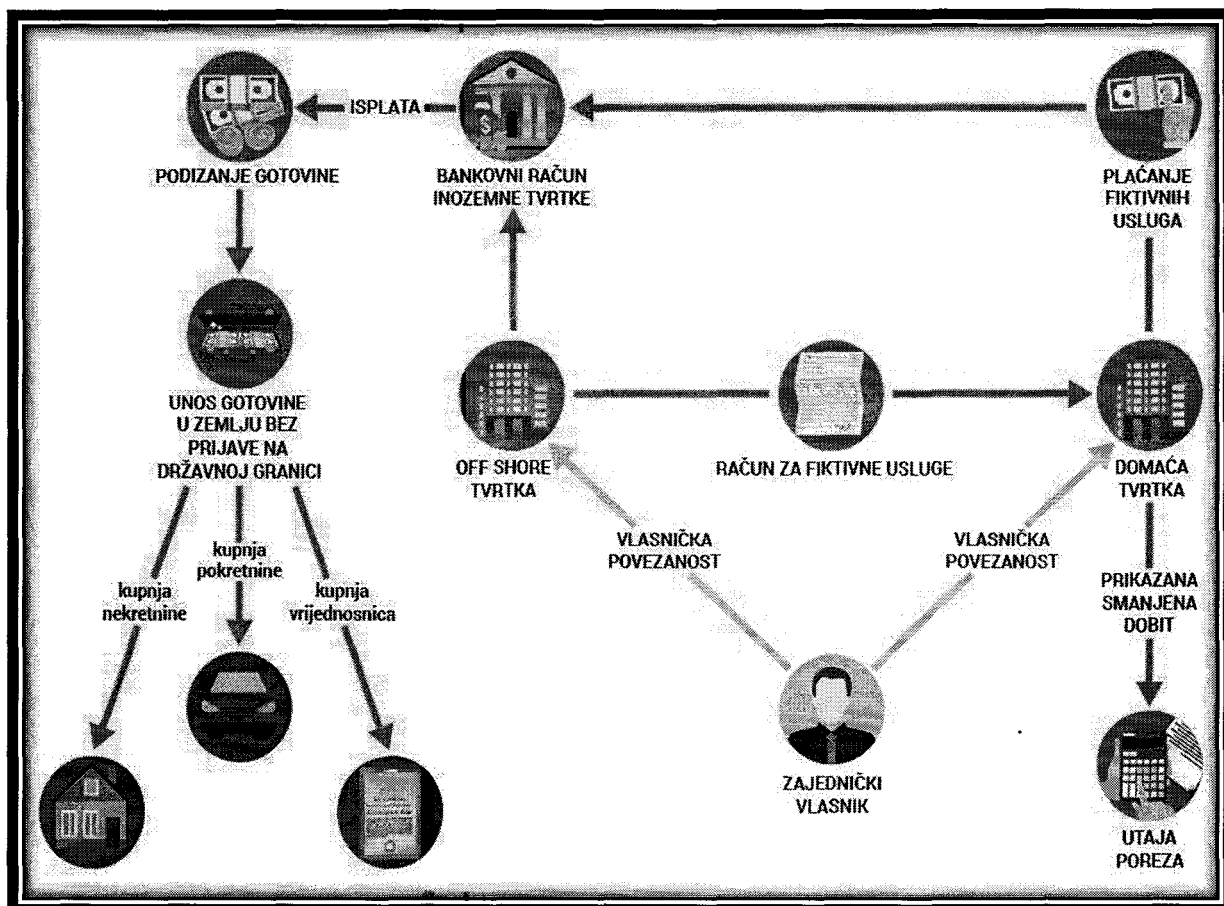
ISPLATA

PODIZANJE GOTOVINE

BANKOVNI RAČUN INOZEMNE TVRTKE

PLAĆANJE FIKTIVNIH USLUGA

UNOS GOTOVINE U ZEMLJU BEZ PRIJAVE NA DRŽAVNOJ GRANICI

OFF SHORE TVRTKA

RAČUN ZA FIKTIVNE USLUGE

DOMAĆA TVRTKA

kupnja nekretnine

kupnja pokretnine

kupnja vrijednosnica

VLASNIČKA POVEZANOST

VLASNIČKA POVEZANOST

PRIKAZANA SMANJENA DOBIT

ZAJEDNIČKI VLASNIK

UTAJA POREZA